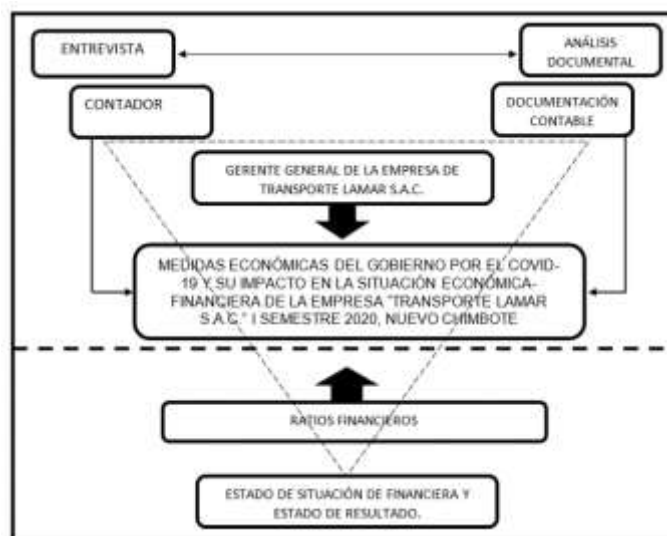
ENTREVISTA

ANÁLISIS DOCUMENTAL

CONTADOR

DOCUMENTACIÓN CONTABLE

GERENTE GENERAL DE LA EMPRESA DE TRANSPORTE LAMAR S.A.C.

MEDIDAS ECONÓMICAS DEL GOBIERNO POR EL COVID-19 Y SU IMPACTO EN LA SITUACIÓN ECONÓMICA-FINANCIERA DE LA EMPRESA "TRANSPORTE LAMAR S.A.C." I SEMESTRE 2020, NUEVO CHIMBOTE

RATIOS FINANCIEROS

ESTADO DE SITUACIÓN DE FINANCIERA Y ESTADO DE RESULTADO.